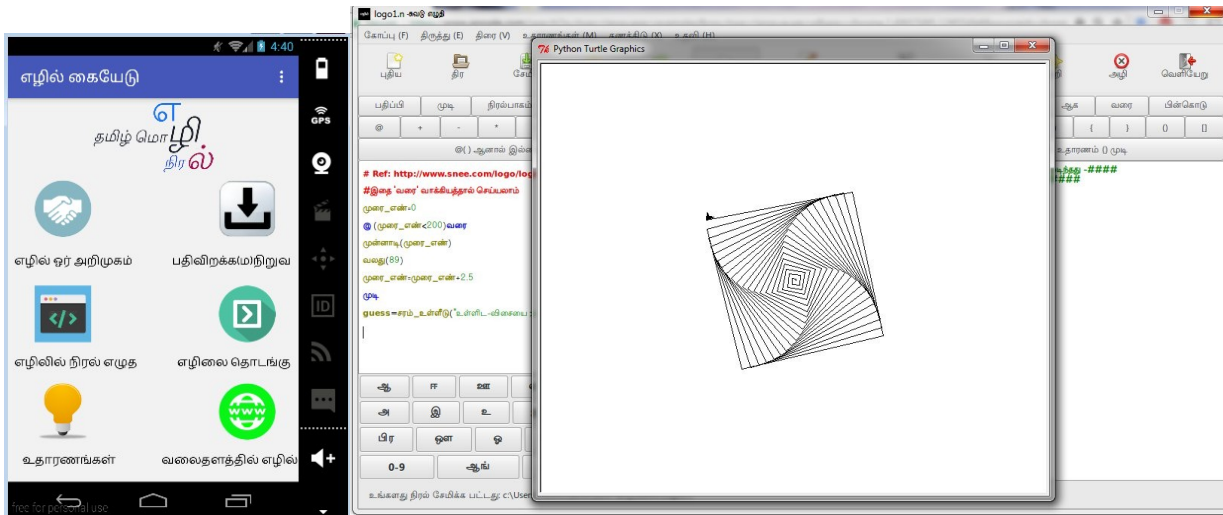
4:40

எழில் கையேடு

எ
தமிழ் மொழி
நிரல்

எழில் ஓர் அறிமுகம்
பதிவிறக்க(ம)நிறுவ
எழிலில் நிரல் எழுத
எழிலை தொடங்கு
உதாரணங்கள்
வலைதளத்தில் எழில்

free for personal use

GPS
ID

logo1.n -எழில் எழுதி
கோப்பு (F) திருத்து (E) திரை (V) உதாரணங்கள் (M) கணக்கிடு (X) உதவி (H)
புதிய
திற
சேமி
அழி
வெளியேறு
பதிப்பி
முடி
நிரல்பாகம்
ஆக
வரை
பின்கொடு
@
+
-
*
(
)
()
[]
@( ) ஆனால் இல்லை
உதாரணம் () முடி

# Ref: http://www.snee.com/logo/logo
#இதை 'வரை' வாக்கியத்தால் செய்யலாம்
முறை_எண்=0
@ (முறை_எண்<200)வரை
முன்னாடி(முறை_எண்)
வலது(89)
முறை_எண்=முறை_எண்+2.5
முடி
guess=சரம்_உள்ளீடு("உள்ளிட-விசையை
-####
###

ஆ
ஈ
ஊ
அ
இ
உ
பிர
ஔ
ஒ
0-9
ஆங்
உங்களது நிரல் சேமிக்க பட்டது: c:\User

Python Turtle Graphics